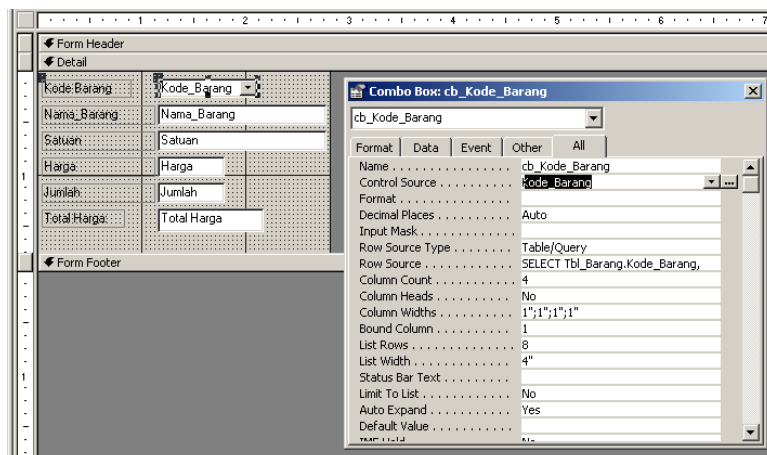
1 2 3 4 5 6 7

Form Header
Detail

Kode Barang | Kode_Barang
Nama_Barang | Nama_Barang
Satuan | Satuan
Harga | Harga
Jumlah | Jumlah
Total Harga | Total Harga

Form Footer

1
1

Combo Box: cb_Kode_Barang

cb_Kode_Barang

Format | Data | Event | Other | All

| | |
|---|---|
| Name | cb_Kode_Barang |
| Control Source | Kode_Barang |
| Format | |
| Decimal Places | Auto |
| Input Mask | |
| Row Source Type | Table/Query |
| Row Source | SELECT Tbl_Barang.Kode_Barang, |
| Column Count | 4 |
| Column Heads | No |
| Column Widths | 1";1";1";1" |
| Bound Column | 1 |
| List Rows | 8 |
| List Width | 4" |
| Status Bar Text | |
| Limit To List | No |
| Auto Expand | Yes |
| Default Value | |
| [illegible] | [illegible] |